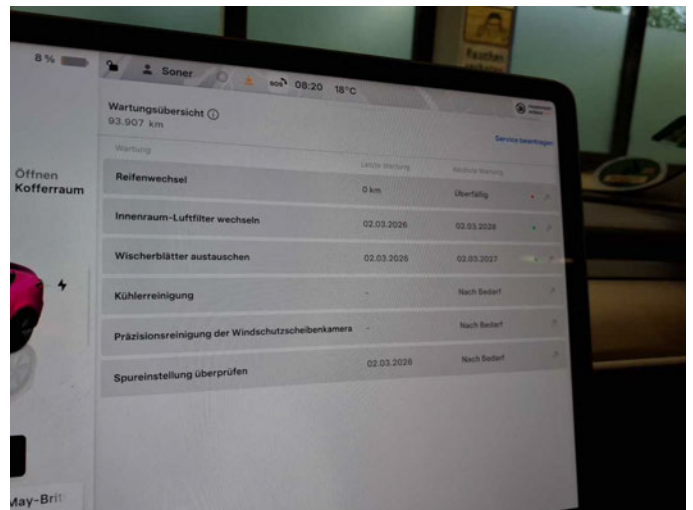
8 %

Soner

SOS 08:20 18°C

Rauchen

Wartungsübersicht ⓘ
93.907 km

Service beantragen

Wartung

Letzte Wartung

Nächste Wartung

Öffnen Kofferraum

| | | |
|---|---|---|
| Reifenwechsel | 0 km | Überfällig |
| Innenraum-Luftfilter wechseln | 02.03.2026 | 02.03.2028 |
| Wischerblätter austauschen | 02.03.2026 | 02.03.2027 |
| Kühlerreinigung | - | Nach Bedarf |
| Präzisionsreinigung der Windschutzscheibenkamera | - | Nach Bedarf |
| Spureinstellung überprüfen | 02.03.2026 | Nach Bedarf |

May-Brit